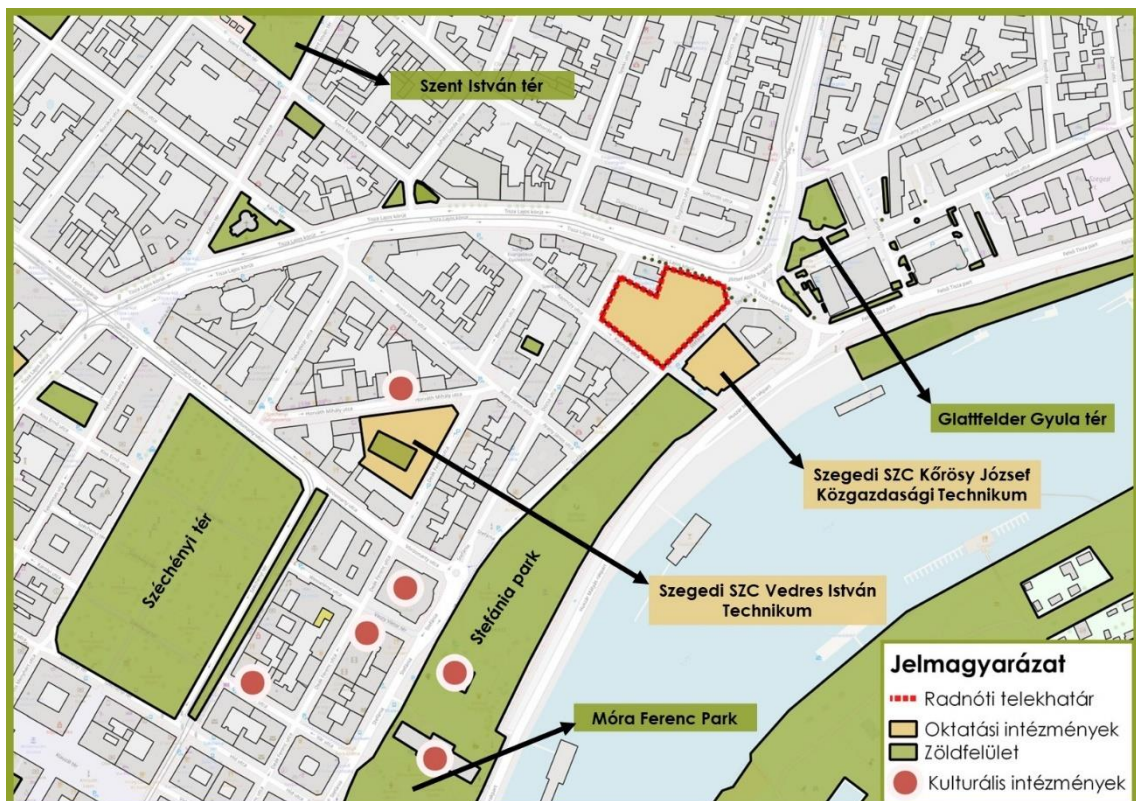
Szent István tér

Glattfelder Gyula tér

Szegedi SZC Kőrösy József Közgazdasági Technikum

Szegedi SZC Vedres István Technikum

Széchényi tér

Stefánia park

Móra Ferenc Park

Jelmagyarázat
Radnóti telekhatár
Oktatási intézmények
Zöldfelület
Kulturális intézmények